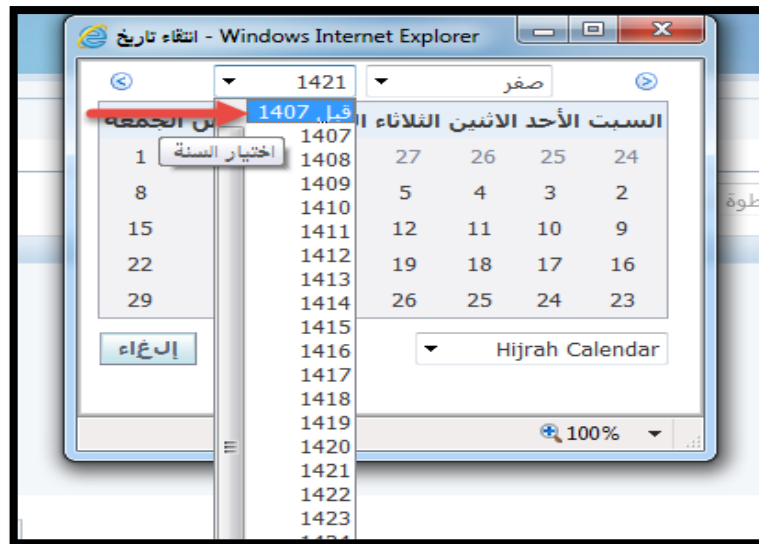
انتقاء تاريخ - Windows Internet Explorer

1421
صفر

قبل 1407
اختيار السنة
1407
1408
1409
1410
1411
1412
1413
1414
1415
1416
1417
1418
1419
1420
1421
1422
1423

| السبت | الأحد | الاثنين | الثلاثاء | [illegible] | الجمعة |
|---|---|---|---|---|---|
| 24 | 25 | 26 | 27 | | 1 |
| 2 | 3 | 4 | 5 | | 8 |
| 9 | 10 | 11 | 12 | | 15 |
| 16 | 17 | 18 | 19 | | 22 |
| 23 | 24 | 25 | 26 | | 29 |

إلغاء
Hijrah Calendar
100%